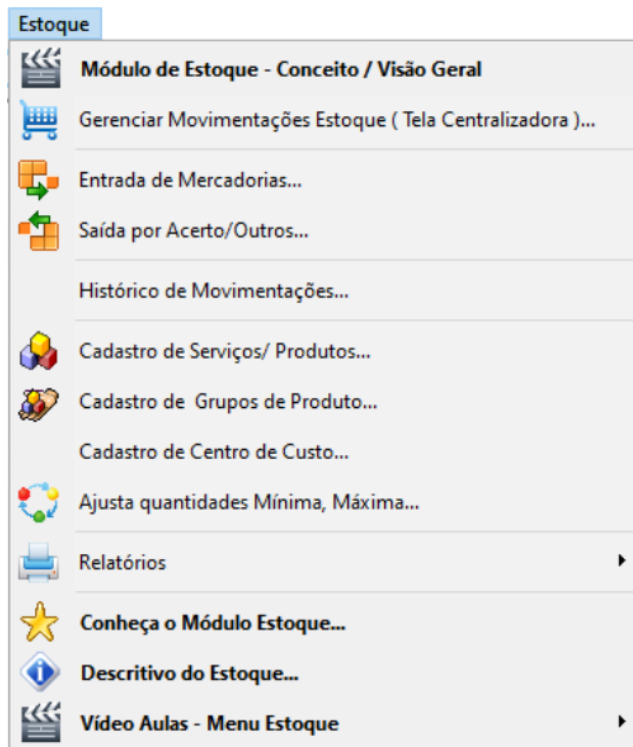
Estoque

Módulo de Estoque - Conceito / Visão Geral

Gerenciar Movimentações Estoque ( Tela Centralizadora )...

Entrada de Mercadorias...

Saída por Acerto/Outros...

Histórico de Movimentações...

Cadastro de Serviços/ Produtos...

Cadastro de  Grupos de Produto...

Cadastro de Centro de Custo...

Ajusta quantidades Mínima, Máxima...

Relatórios

Conheça o Módulo Estoque...

Descritivo do Estoque...

Vídeo Aulas - Menu Estoque